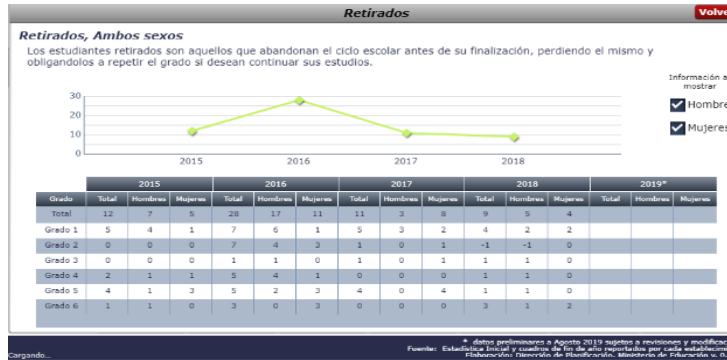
Retirados

Volve

Retirados, Ambos sexos

Los estudiantes retirados son aquellos que abandonan el ciclo escolar antes de su finalización, perdiendo el mismo y obligandolos a repetir el grado si desean continuar sus estudios.

Información a mostrar

Hombre

Mujeres

30
20
10
0

2015 2016 2017 2018

| Grado | 2015 Total | 2015 Hombres | 2015 Mujeres | 2016 Total | 2016 Hombres | 2016 Mujeres | 2017 Total | 2017 Hombres | 2017 Mujeres | 2018 Total | 2018 Hombres | 2018 Mujeres | 2019* Total | 2019* Hombres | 2019* Mujeres |
|---|---|---|---|---|---|---|---|---|---|---|---|---|---|---|---|
| Total | 12 | 7 | 5 | 28 | 17 | 11 | 11 | 3 | 8 | 9 | 5 | 4 | | | |
| Grado 1 | 5 | 4 | 1 | 7 | 6 | 1 | 5 | 3 | 2 | 4 | 2 | 2 | | | |
| Grado 2 | 0 | 0 | 0 | 7 | 4 | 3 | 1 | 0 | 1 | -1 | -1 | 0 | | | |
| Grado 3 | 0 | 0 | 0 | 1 | 1 | 0 | 1 | 0 | 1 | 1 | 1 | 0 | | | |
| Grado 4 | 2 | 1 | 1 | 5 | 4 | 1 | 0 | 0 | 0 | 1 | 1 | 0 | | | |
| Grado 5 | 4 | 1 | 3 | 5 | 2 | 3 | 4 | 0 | 4 | 1 | 1 | 0 | | | |
| Grado 6 | 1 | 1 | 0 | 3 | 0 | 3 | 0 | 0 | 0 | 3 | 1 | 2 | | | |

* datos preliminares a Agosto 2019 sujetos a revisiones y modificac
Fuente: Estadística Inicial y cuadros de fin de año reportados por cada establecim
Elaboración: Dirección de Planificación, Ministerio de Educación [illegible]

Cargando...